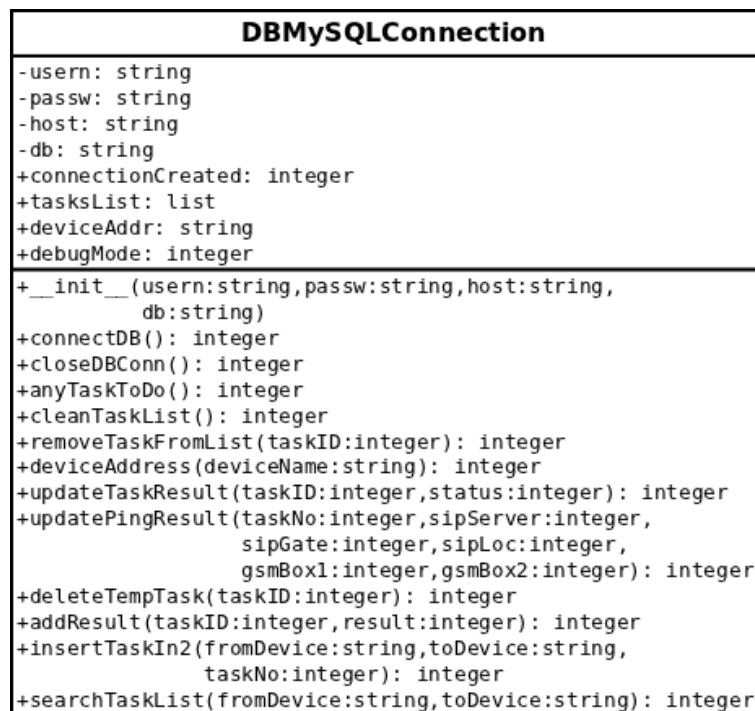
DBMySQLConnection

-usern: string
-passw: string
-host: string
-db: string
+connectionCreated: integer
+tasksList: list
+deviceAddr: string
+debugMode: integer

+\_\_init\_\_(usern:string,passw:string,host:string, db:string)
+connectDB(): integer
+closeDBConn(): integer
+anyTaskToDo(): integer
+cleanTaskList(): integer
+removeTaskFromList(taskID:integer): integer
+deviceAddress(deviceName:string): integer
+updateTaskResult(taskID:integer,status:integer): integer
+updatePingResult(taskNo:integer,sipServer:integer, sipGate:integer,sipLoc:integer, gsmBox1:integer,gsmBox2:integer): integer
+deleteTempTask(taskID:integer): integer
+addResult(taskID:integer,result:integer): integer
+insertTaskIn2(fromDevice:string,toDevice:string, taskNo:integer): integer
+searchTaskList(fromDevice:string,toDevice:string): integer